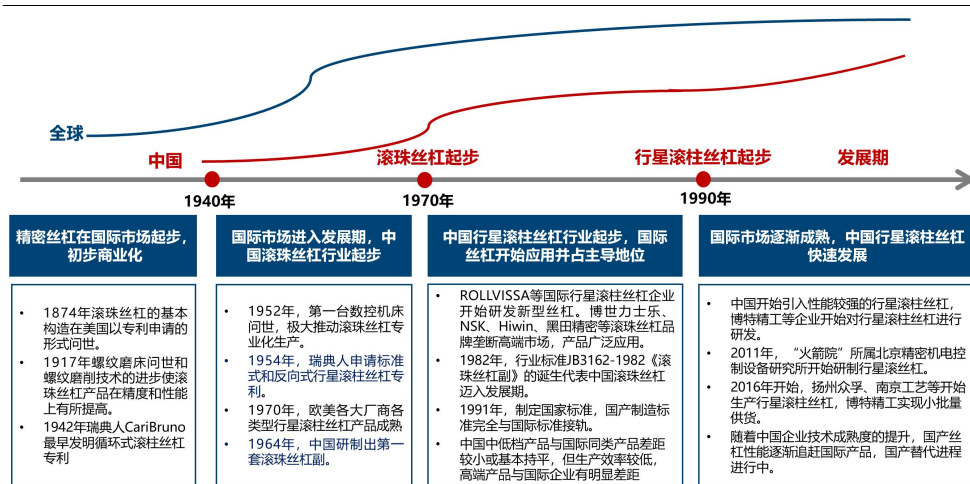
全球

中国

滚珠丝杠起步

行星滚柱丝杠起步

发展期

1940年

1970年

1990年

精密丝杠在国际市场起步，初步商业化

• 1874年滚珠丝杠的基本构造在美国以专利申请的形式问世。
• 1917年螺纹磨床问世和螺纹磨削技术的进步使滚珠丝杠产品在精度和性能上有所提高。
• 1942年瑞典人CariBruno最早发明循环式滚柱丝杠专利

国际市场进入发展期，中国滚珠丝杠行业起步

• 1952年，第一台数控机床问世，极大推动滚珠丝杠专业化生产。
• 1954年，瑞典人申请标准式和反向式行星滚柱丝杠专利。
• 1970年，欧美各大厂商各类型行星滚柱丝杠产品成熟
• 1964年，中国研制出第一套滚珠丝杠副。

中国行星滚柱丝杠行业起步，国际丝杠开始应用并占主导地位

• ROLLVISSA等国际行星滚柱丝杠企业开始研发新型丝杠。博世力士乐、NSK、Hiwin、黑田精密等滚珠丝杠品牌垄断高端市场，产品广泛应用。
• 1982年，行业标准JB3162-1982《滚珠丝杠副》的诞生代表中国滚珠丝杠迈入发展期。
• 1991年，制定国家标准，国产制造标准完全与国际标准接轨。
• 中国中低档产品与国际同类产品差距较小或基本持平，但生产效率较低，高端产品与国际企业有明显差距

国际市场逐渐成熟，中国行星滚柱丝杠快速发展

• 中国开始引入性能较强的行星滚柱丝杠，博特精工等企业开始对行星滚柱丝杠进行研发。
• 2011年，“火箭院”所属北京精密机电控制设备研究所开始研制行星滚柱丝杠。
• 2016年开始，扬州众孚、南京工艺等开始生产行星滚柱丝杠，博特精工实现小批量供货。
• 随着中国企业技术成熟度的提升，国产丝杠性能逐渐追赶国际产品，国产替代进行进行中。